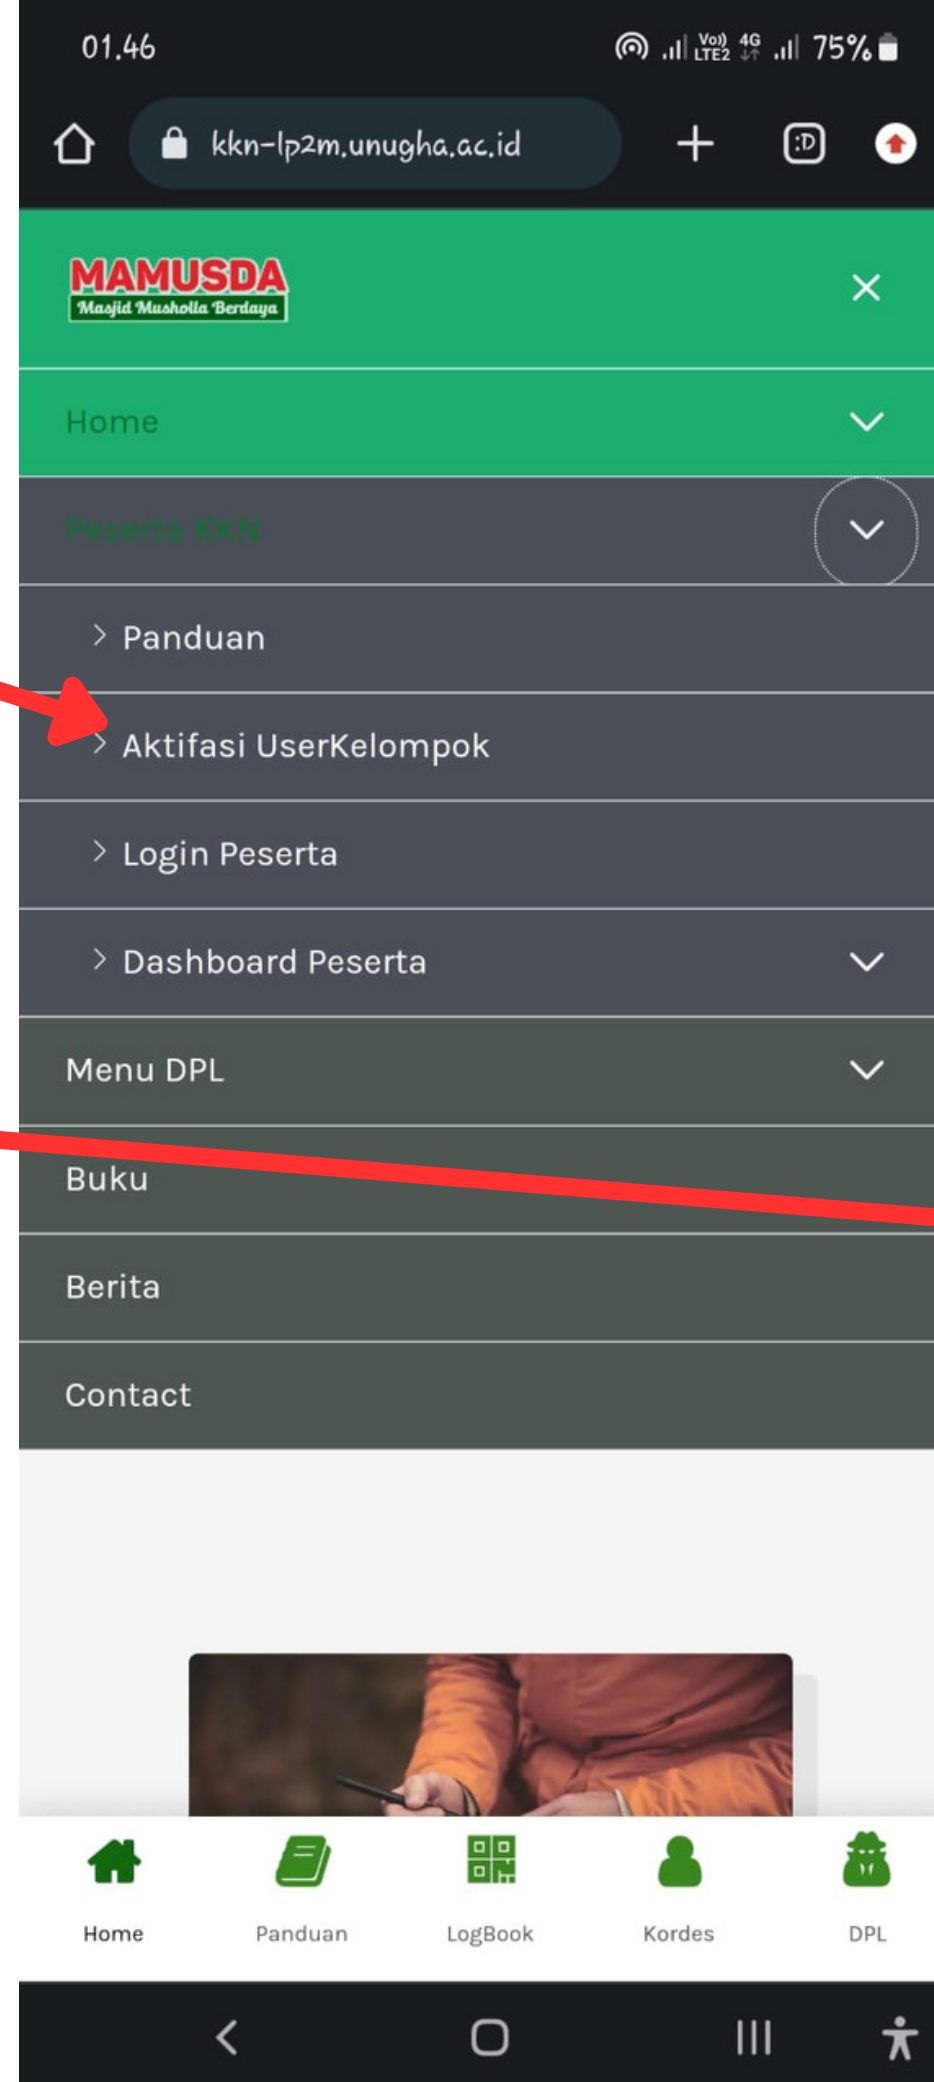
01.46

Vo) LTE2 4G 75%

kkn-lp2m.unugha.ac.id

:D

MAMUSDA
Masjid Musholla Berdaya

Home

Peserta KKN

Panduan

Aktifasi UserKelompok

Login Peserta

Dashboard Peserta

Menu DPL

Buku

Berita

Contact

Home

Panduan

LogBook

Kordes

DPL